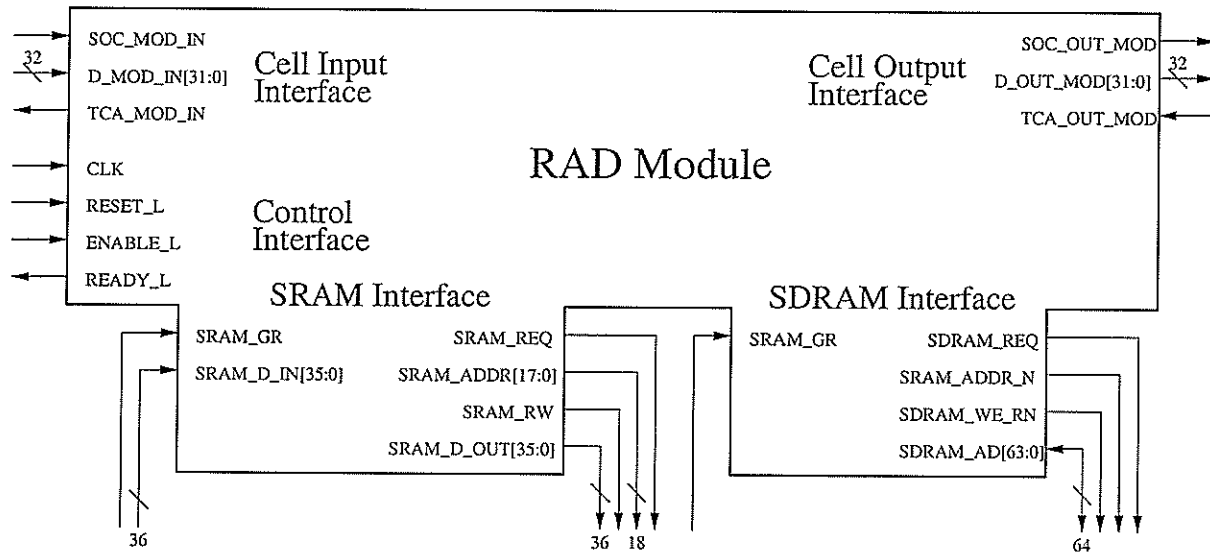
32
SOC_MOD_IN
D_MOD_IN[31:0]
TCA_MOD_IN
Cell Input Interface

Cell Output Interface
SOC_OUT_MOD
D_OUT_MOD[31:0]
TCA_OUT_MOD
32

CLK
RESET_L
ENABLE_L
READY_L
Control Interface

RAD Module

SRAM Interface
SRAM_GR
SRAM_D_IN[35:0]
SRAM_REQ
SRAM_ADDR[17:0]
SRAM_RW
SRAM_D_OUT[35:0]

SDRAM Interface
SRAM_GR
SDRAM_REQ
SRAM_ADDR_N
SDRAM_WE_RN
SDRAM_AD[63:0]

36
36
18
64